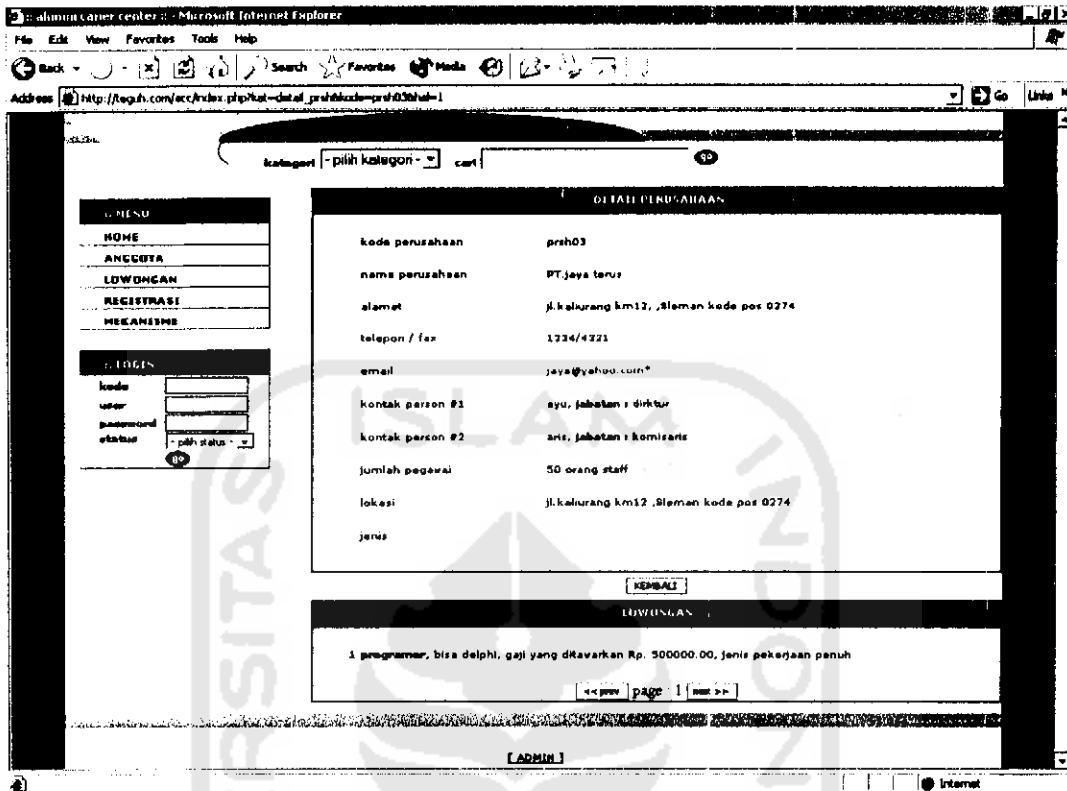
:: alumni career center :: - Microsoft Internet Explorer
File Edit View Favorites Tools Help
Back Search Favorites Media
Address http://teguh.com/acc/index.php?kat=detail_prsh&kode=prsh03&hal=1
Go Links

kategori - pilih kategori - cari go

:: MENU
HOME
ANGGOTA
LOWONGAN
REGISTRASI
MEKANISME

:: LOGIN
kode
user
password
status - pilih status -
go

DETAIL PERUSAHAAN

| | |
|---|---|
| kode perusahaan | prsh03 |
| nama perusahaan | PT.jaya terus |
| alamat | jl.kaliurang km12, ,Sleman kode pos 0274 |
| telepon / fax | 1234/4321 |
| email | jaya@yahoo.com* |
| kontak person #1 | ayu, jabatan : dirktur |
| kontak person #2 | aris, jabatan : komisaris |
| jumlah pegawai | 50 orang staff |
| lokasi | jl.kaliurang km12 ,Sleman kode pos 0274 |
| jenis | |

[ KEMBALI ]

LOWONGAN ::

1 programer, bisa delphi, gaji yang ditawarkan Rp. 500000.00, jenis pekerjaan penuh

<< prev page 1 next >>

[ ADMIN ]

Internet